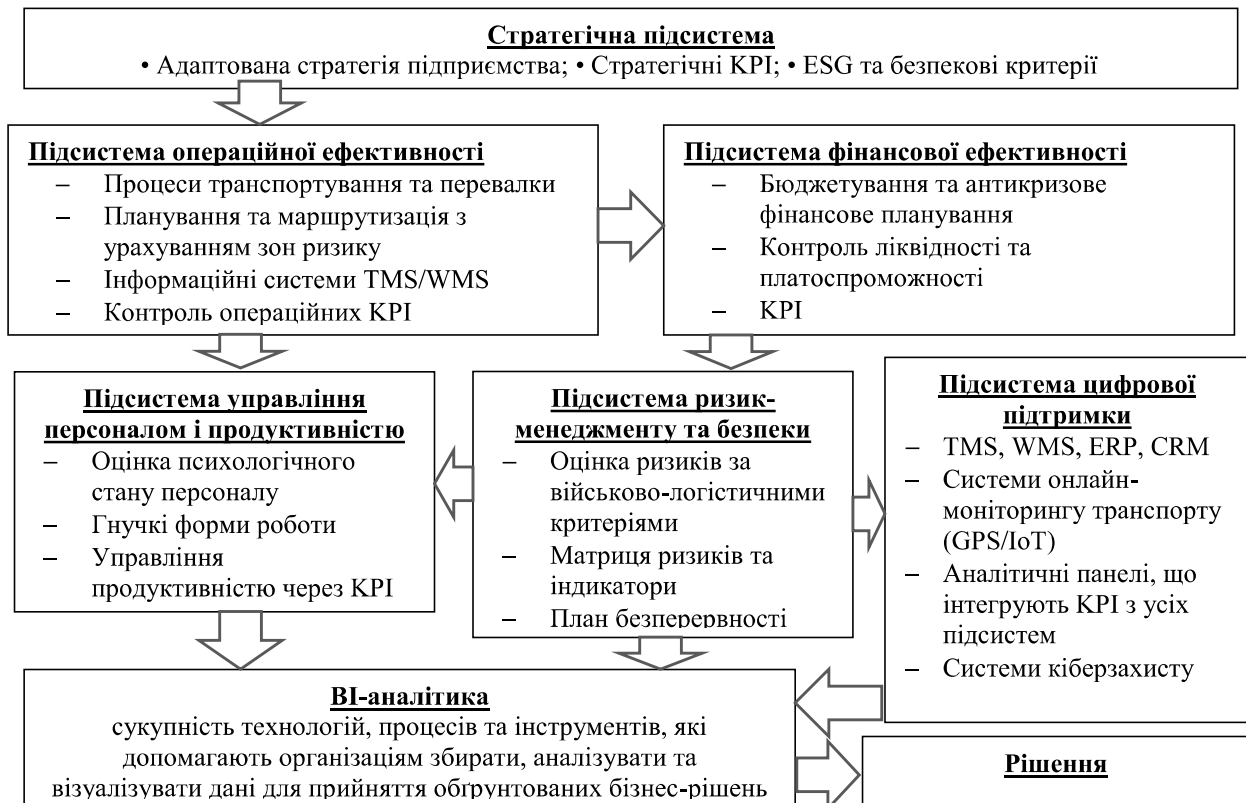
Стратегічна підсистема
• Адаптована стратегія підприємства; • Стратегічні KPI; • ESG та безпекові критерії

Підсистема операційної ефективності
– Процеси транспортування та перевалки
– Планування та маршрутизація з урахуванням зон ризику
– Інформаційні системи TMS/WMS
– Контроль операційних KPI

Підсистема фінансової ефективності
– Бюджетування та антикризове фінансове планування
– Контроль ліквідності та платоспроможності
– KPI

Підсистема управління персоналом і продуктивністю
– Оцінка психологічного стану персоналу
– Гнучкі форми роботи
– Управління продуктивністю через KPI

Підсистема ризик-менеджменту та безпеки
– Оцінка ризиків за військово-логістичними критеріями
– Матриця ризиків та індикатори
– План безперервності

Підсистема цифрової підтримки
– TMS, WMS, ERP, CRM
– Системи онлайн-моніторингу транспорту (GPS/IoT)
– Аналітичні панелі, що інтегрують KPI з усіх підсистем
– Системи кіберзахисту

BI-аналітика
сукупність технологій, процесів та інструментів, які допомагають організаціям збирати, аналізувати та візуалізувати дані для прийняття обґрунтованих бізнес-рішень

Рішення